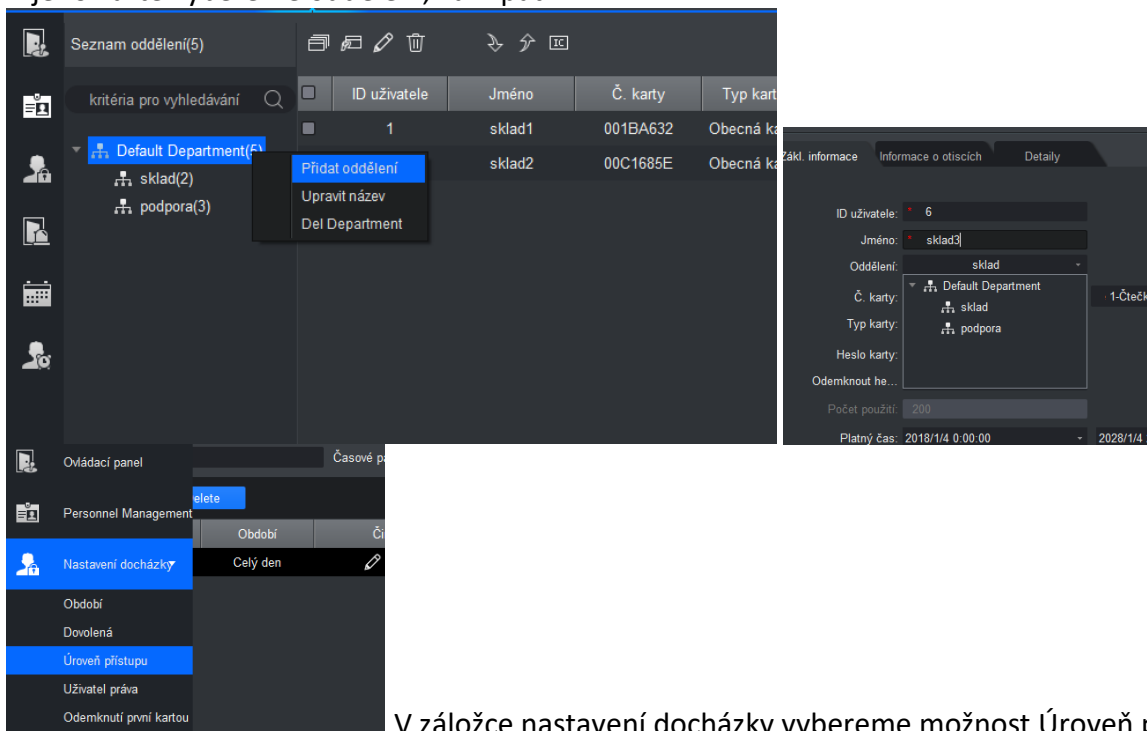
Seznam oddělení(5)

kritéria pro vyhledávání

Default Department(5)
sklad(2)
podpora(3)

Přidat oddělení
Upravit název
Del Department

| | ID uživatele | Jméno | Č. karty | Typ kart |
|---|---|---|---|---|
| | 1 | sklad1 | 001BA632 | Obecná ka |
| | | sklad2 | 00C1685E | Obecná ka |

Zákl. informace
Informace o otiscích
Detaily

ID uživatele: * 6
Jméno: * sklad3
Oddělení: sklad
Default Department
sklad
podpora
Č. karty:
1-Čteč
Typ karty:
Heslo karty:
Odemknout he...
Počet použití: 200
Platný čas: 2018/1/4 0:00:00
2028/1/4

Ovládací panel
Personnel Management
Nastavení docházky
Období
Dovolená
Úroveň přístupu
Uživatel práva
Odemknutí první kartou

Časové pá
elete
Období
Čí
Celý den

V záložce nastavení docházky vybereme možnost Úroveň p